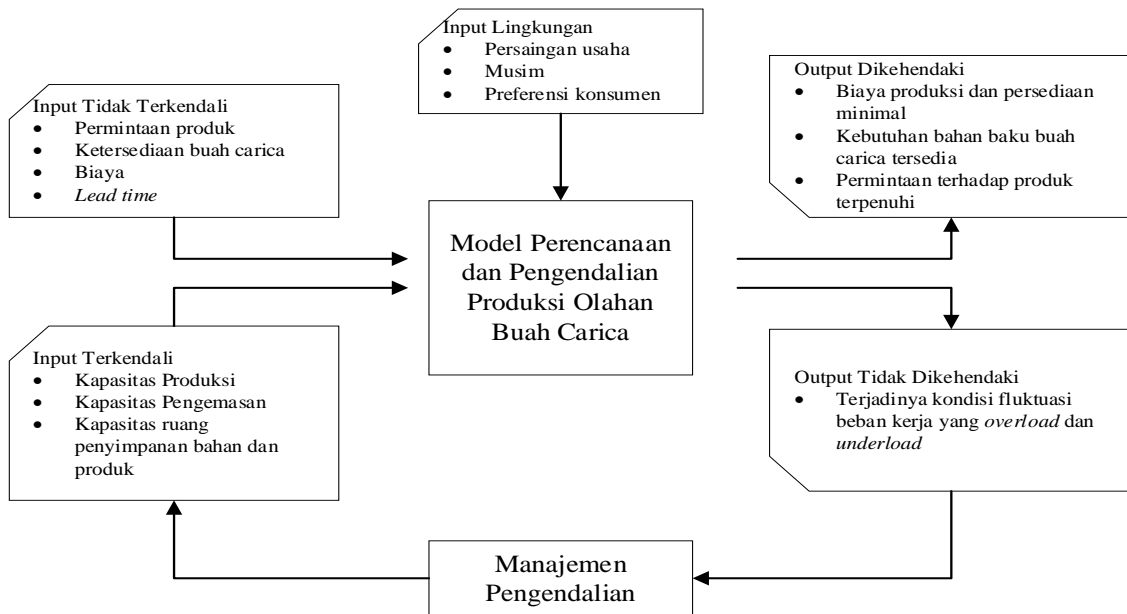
Input Lingkungan
- Persaingan usaha
- Musim
- Preferensi konsumen

Input Tidak Terkendali
- Permintaan produk
- Ketersediaan buah carica
- Biaya
- *Lead time*

Output Dikehendaki
- Biaya produksi dan persediaan minimal
- Kebutuhan bahan baku buah carica tersedia
- Permintaan terhadap produk terpenuhi

Model Perencanaan dan Pengendalian Produksi Olahan Buah Carica

Input Terkendali
- Kapasitas Produksi
- Kapasitas Pengemasan
- Kapasitas ruang penyimpanan bahan dan produk

Output Tidak Dikehendaki
- Terjadinya kondisi fluktuasi beban kerja yang *overload* dan *underload*

Manajemen Pengendalian